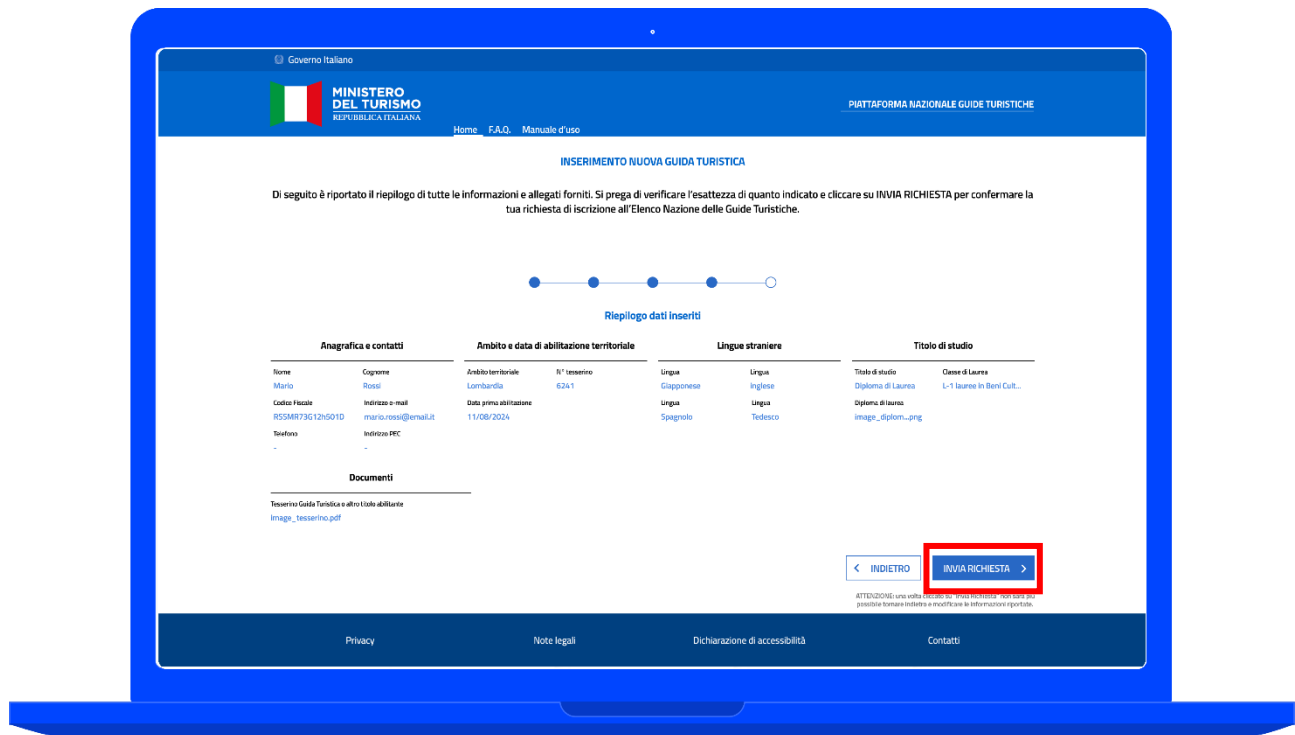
Governo Italiano

MINISTERO DEL TURISMO
REPUBBLICA ITALIANA

PIATTAFORMA NAZIONALE GUIDE TURISTICHE

Home F.A.Q. Manuale d'uso

INSERIMENTO NUOVA GUIDA TURISTICA

Di seguito è riportato il riepilogo di tutte le informazioni e allegati forniti. Si prega di verificare l'esattezza di quanto indicato e cliccare su INVIA RICHIESTA per confermare la tua richiesta di iscrizione all'Elenco Nazione delle Guide Turistiche.

Riepilogo dati inseriti

Anagrafica e contatti

Nome
Mario
Cognome
Rossi
Codice Fiscale
RSSMR73G12h501D
Indirizzo e-mail
mario.rossi@email.it
Telefono
-
Indirizzo PEC
-

Ambito e data di abilitazione territoriale

Ambito territoriale
Lombardia
N° tesserino
6241
Data prima abilitazione
11/08/2024

Lingue straniere

Lingua
Giapponese
Lingua
Inglese
Lingua
Spagnolo
Lingua
Tedesco

Titolo di studio

Titolo di studio
Diploma di Laurea
Classe di Laurea
L-1 lauree in Beni Cult...
Diploma di laurea
image_diplom...png

Documenti

Tesserino Guida Turistica o altro titolo abilitante
image_tesserino.pdf

INDIETRO
INVIA RICHIESTA

ATTENZIONE: una volta cliccato su "Invia Richiesta" non sarà più possibile tornare indietro e modificare le informazioni riportate.

Privacy
Note legali
Dichiarazione di accessibilità
Contatti